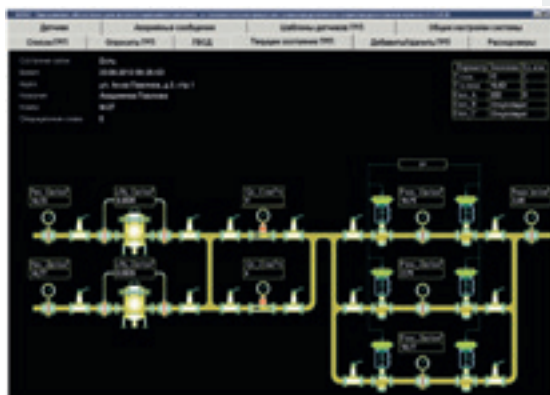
Датчики | Аварийные сообщения | Шаблоны датчиков | Общие настройки системы

Список | Открыть | ГВСД | Текущее состояние | Добавить/удалить | Расширение

Состояние связи: Есть

Время: 20.08.2012 09:30:00

Адрес: ул. Бухан Павлова, д.5, стр.1

Название: Академика Павлова

Модель: ФСР

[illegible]: 0

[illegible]